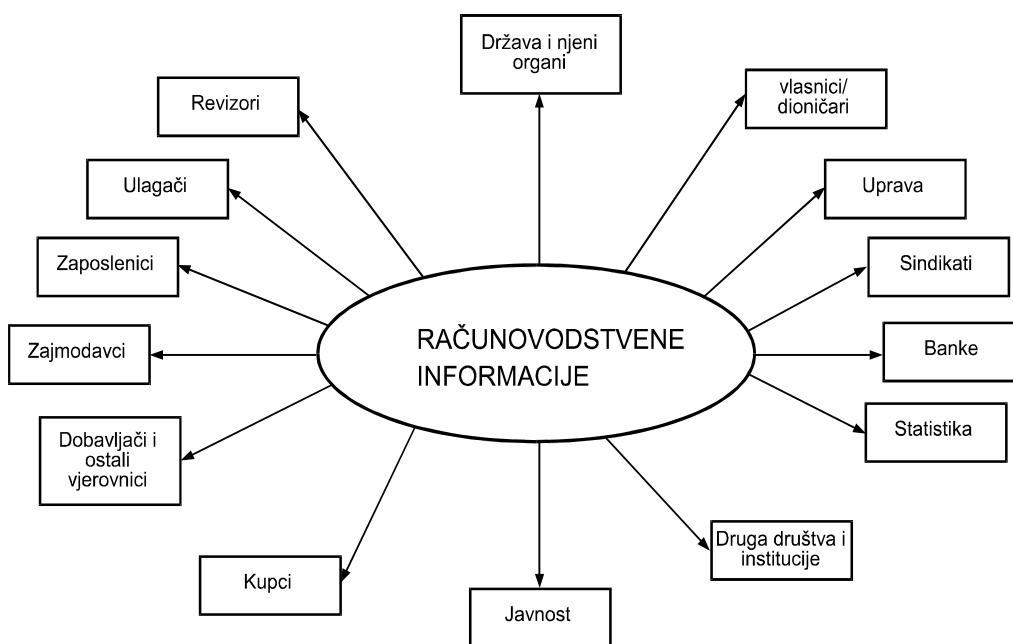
Država i njeni organi

vlasnici/ dioničari

Revizori

Ulagači

Uprava

Zaposlenici

Sindikati

RAČUNOVODSTVENE INFORMACIJE

Zajmodavci

Banke

Dobavljači i ostali vjerovnici

Statistika

Druga društva i institucije

Kupci

Javnost